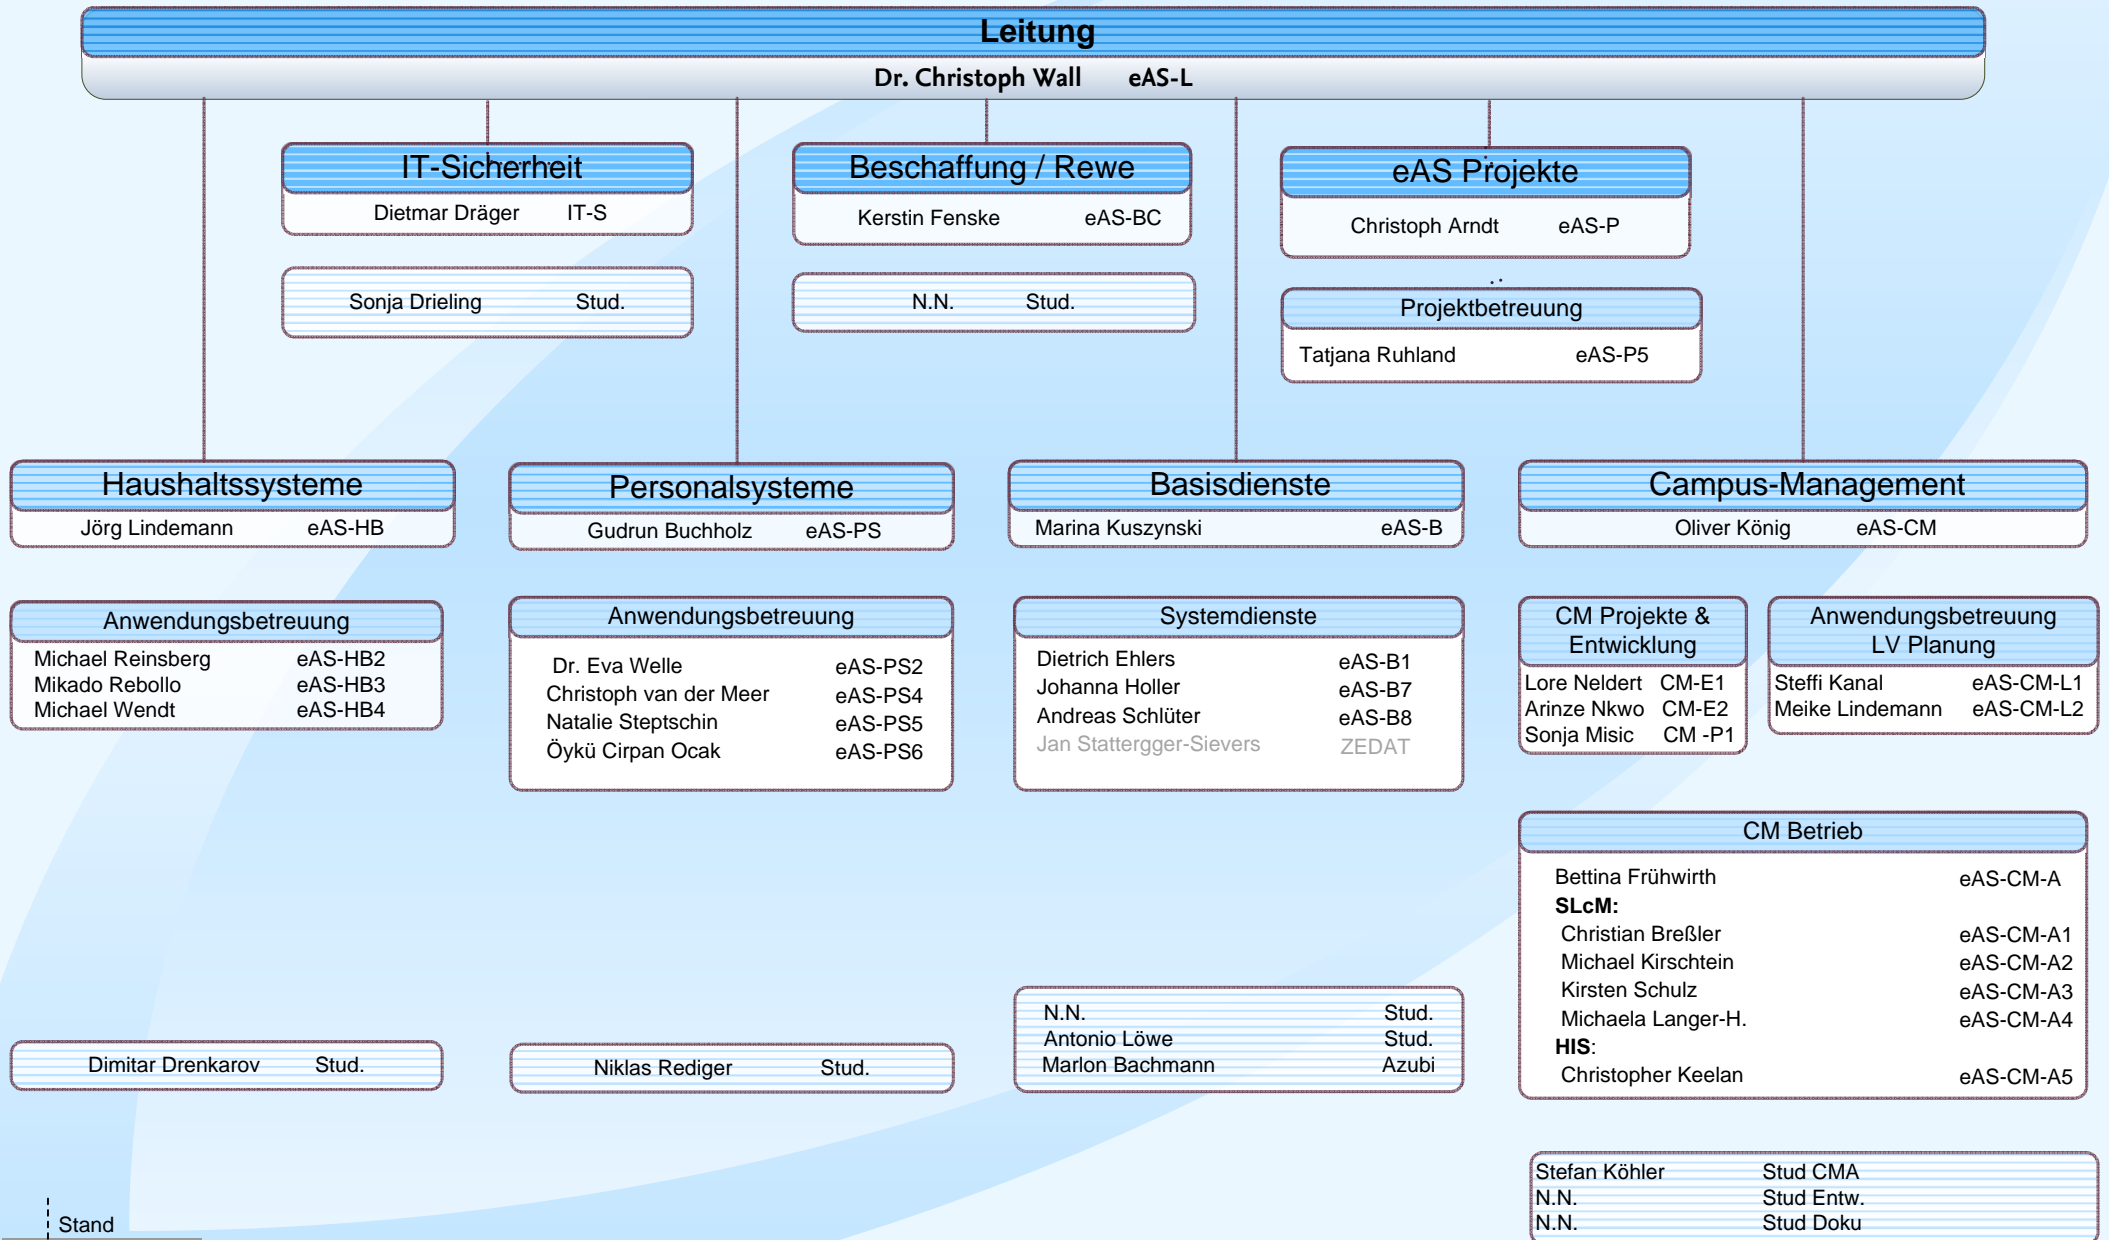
Leitung
Dr. Christoph Wall eAS-L

IT-Sicherheit
Dietmar Dräger IT-S

Sonja Drieling Stud.

Beschaffung / Rewe
Kerstin Fenske eAS-BC

N.N. Stud.

eAS Projekte
Christoph Arndt eAS-P

Projektbetreuung
Tatjana Ruhland eAS-P5

Haushaltssysteme
Jörg Lindemann eAS-HB

Anwendungsbetreuung
Michael Reinsberg eAS-HB2
Mikado Rebollo eAS-HB3
Michael Wendt eAS-HB4

Dimitar Drenkarov Stud.

Personalsysteme
Gudrun Buchholz eAS-PS

Anwendungsbetreuung
Dr. Eva Welle eAS-PS2
Christoph van der Meer eAS-PS4
Natalie Steptschin eAS-PS5
Öykü Cirpan Ocak eAS-PS6

Niklas Rediger Stud.

Basisdienste
Marina Kuszynski eAS-B

Systemdienste
Dietrich Ehlers eAS-B1
Johanna Holler eAS-B7
Andreas Schlüter eAS-B8
Jan Stattergger-Sievers ZEDAT

N.N. Stud.
Antonio Löwe Stud.
Marlon Bachmann Azubi

Campus-Management
Oliver König eAS-CM

CM Projekte & Entwicklung
Lore Neldert CM-E1
Arinze Nkwo CM-E2
Sonja Misic CM -P1

Anwendungsbetreuung LV Planung
Steffi Kanal eAS-CM-L1
Meike Lindemann eAS-CM-L2

CM Betrieb
Bettina Frühwirth eAS-CM-A
SLcM:
Christian Breßler eAS-CM-A1
Michael Kirschtein eAS-CM-A2
Kirsten Schulz eAS-CM-A3
Michaela Langer-H. eAS-CM-A4
HIS:
Christopher Keelan eAS-CM-A5

Stefan Köhler Stud CMA
N.N. Stud Entw.
N.N. Stud Doku

Stand